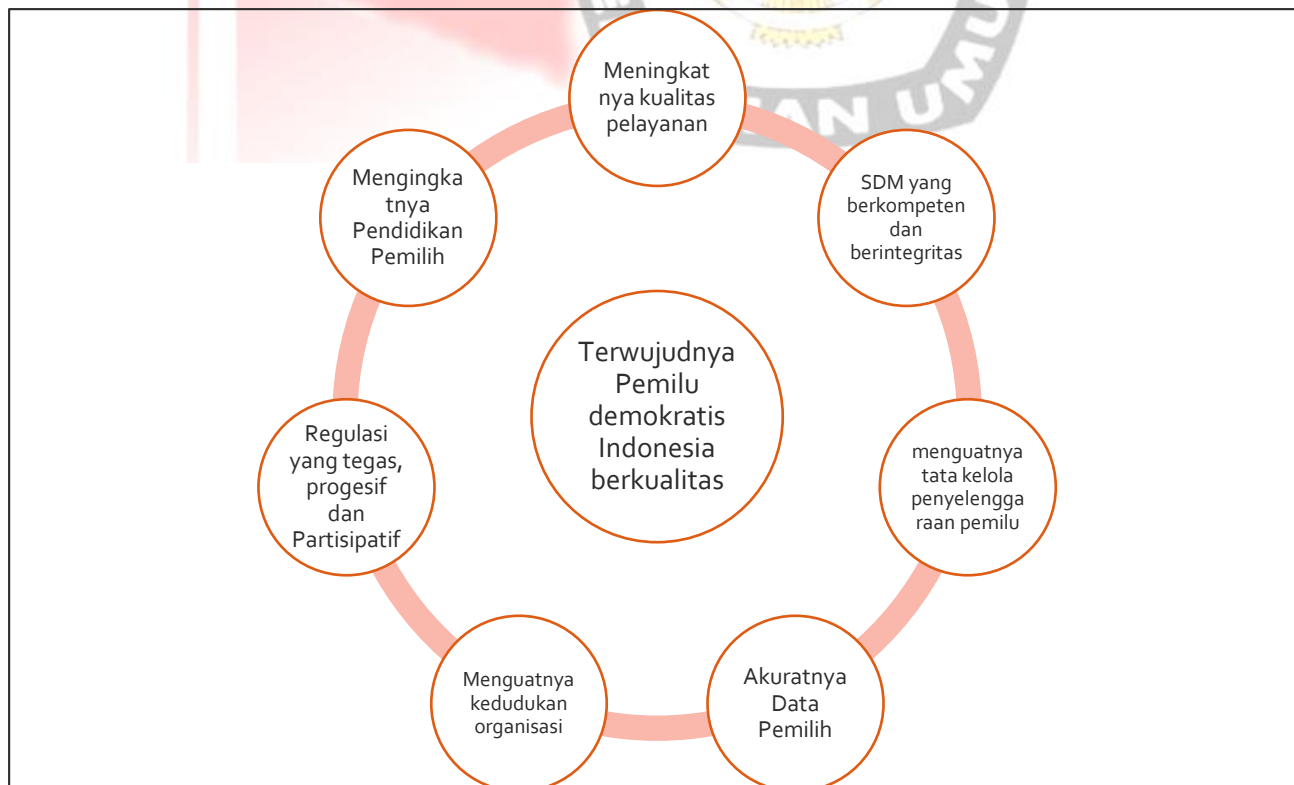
Terwujudnya Pemilu demokratis Indonesia berkualitas

Meningkatnya kualitas pelayanan

SDM yang berkompeten dan berintegritas

menguatnya tata kelola penyelenggaraan pemilu

Akuratnya Data Pemilih

Menguatnya kedudukan organisasi

Regulasi yang tegas, progesif dan Partisipatif

Mengingkatnya Pendidikan Pemilih